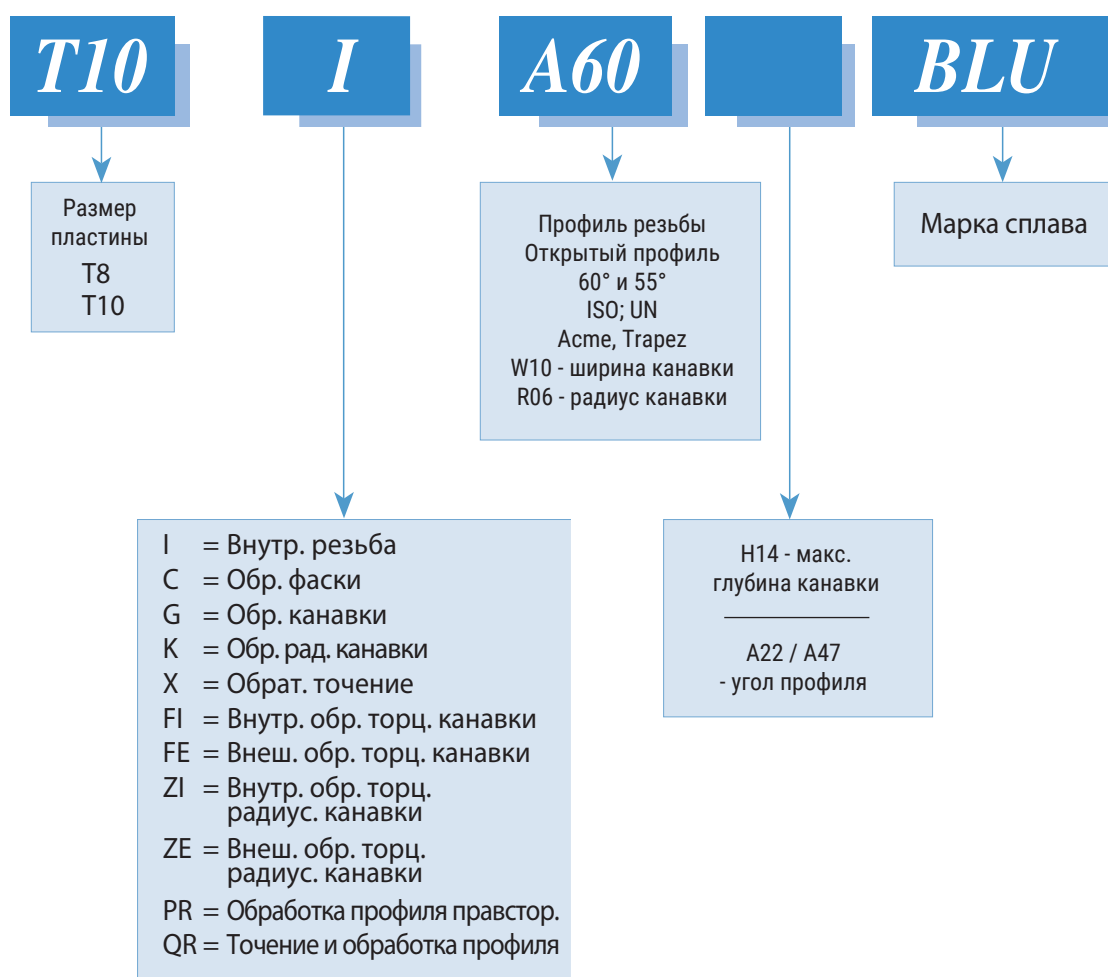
T10

I

A60

BLU

Размер пластины
T8
T10

Профиль резьбы
Открытый профиль
60° и 55°
ISO; UN
Acme, Trapez
W10 - ширина канавки
R06 - радиус канавки

Марка сплава

I = Внутр. резьба
C = Обр. фаски
G = Обр. канавки
K = Обр. рад. канавки
X = Обрат. точение
FI = Внутр. обр. торц. канавки
FE = Внеш. обр. торц. канавки
ZI = Внутр. обр. торц. радиус. канавки
ZE = Внеш. обр. торц. радиус. канавки
PR = Обработка профиля правстор.
QR = Точение и обработка профиля

H14 - макс. глубина канавки

A22 / A47
- угол профиля